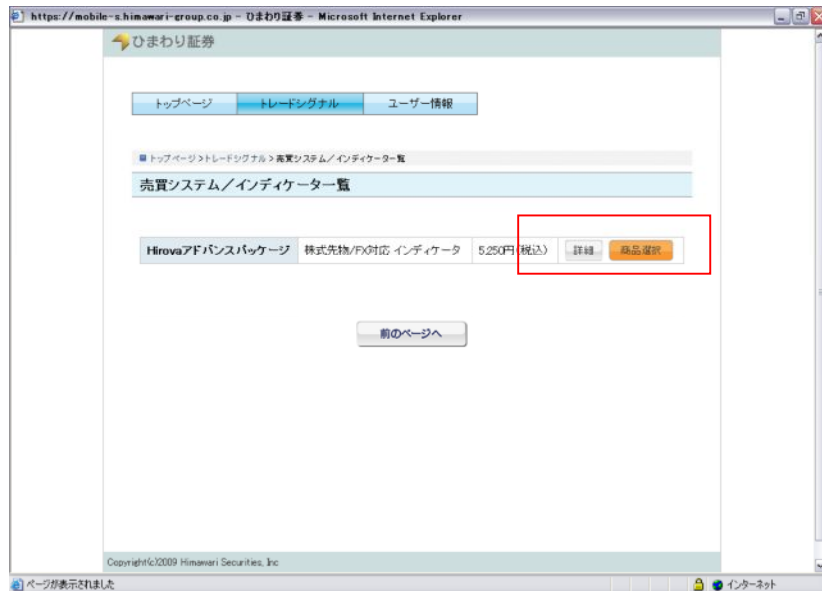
https://mobile-s.himawari-group.co.jp - ひまわり証券 - Microsoft Internet Explorer

ひまわり証券

トップページ | トレードシグナル | ユーザー情報

トップページ > トレードシグナル > 売買システム／インディケーター一覧

売買システム／インディケーター一覧

| Hirovaアドバンスパッケージ | 株式先物/FX対応 インディケータ | 5,250円(税込) | 詳細 | 商品選択 |
|---|---|---|---|---|

前のページへ

Copyright(c)2009 Himawari Securities, Inc

ページが表示されました

インターネット